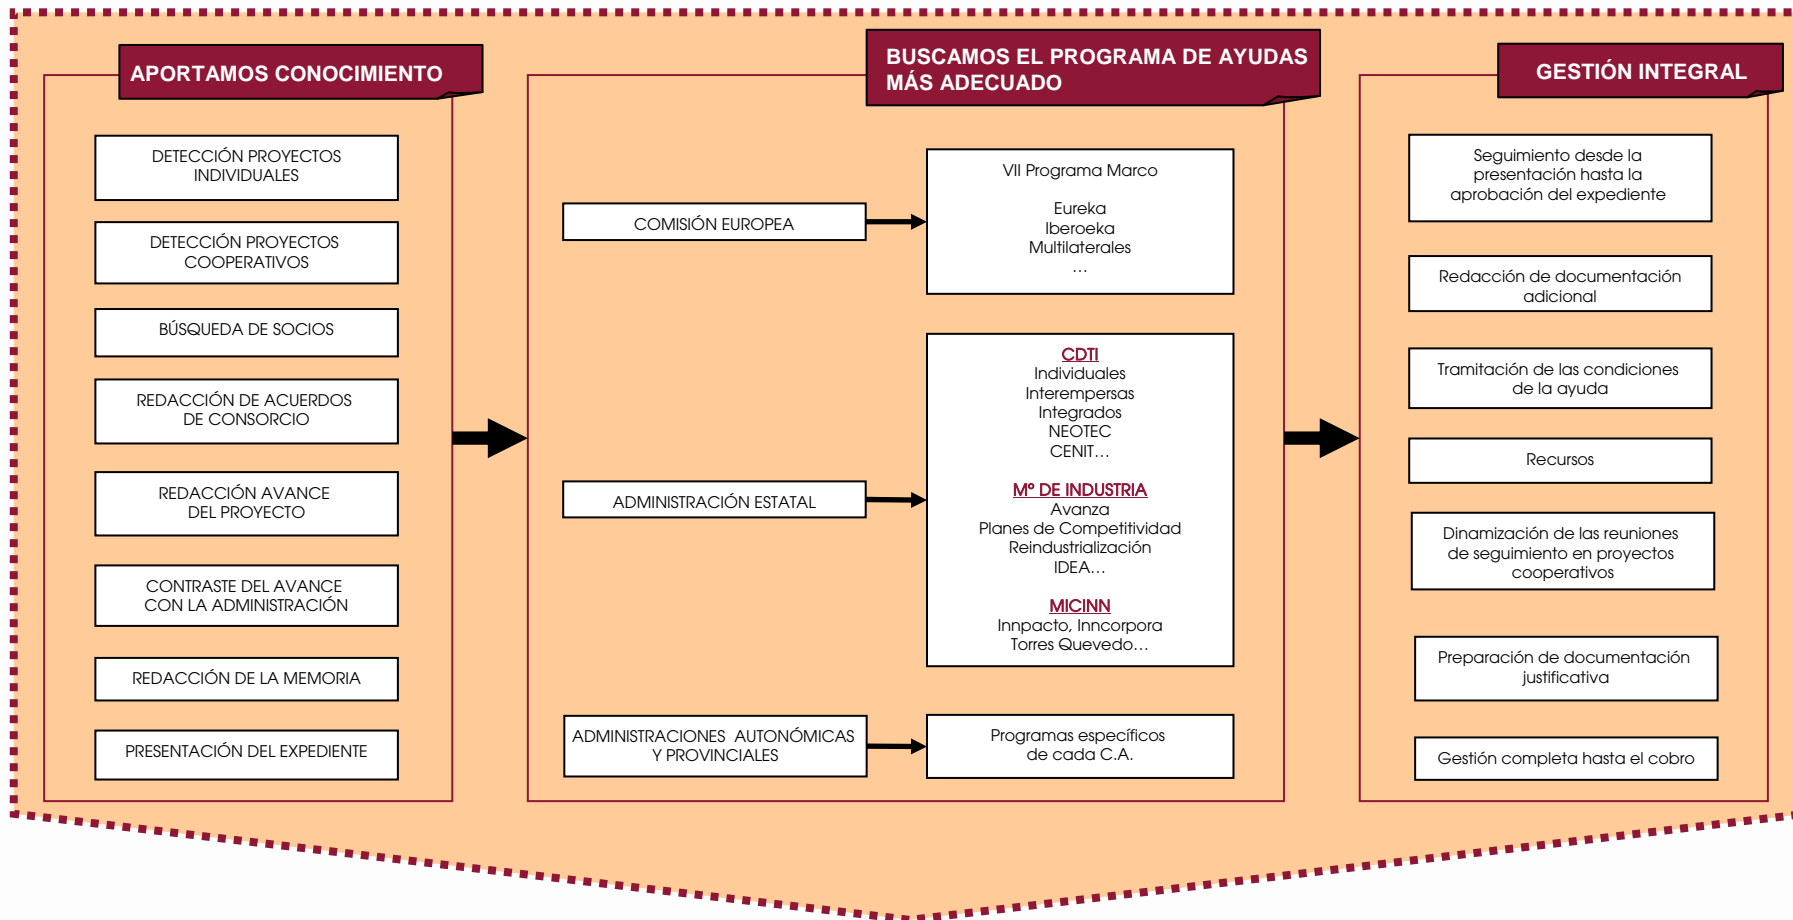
APORTAMOS CONOCIMIENTO

DETECCIÓN PROYECTOS INDIVIDUALES

DETECCIÓN PROYECTOS COOPERATIVOS

BÚSQUEDA DE SOCIOS

REDACCIÓN DE ACUERDOS DE CONSORCIO

REDACCIÓN AVANCE DEL PROYECTO

CONTRASTE DEL AVANCE CON LA ADMINISTRACIÓN

REDACCIÓN DE LA MEMORIA

PRESENTACIÓN DEL EXPEDIENTE

BUSCAMOS EL PROGRAMA DE AYUDAS MÁS ADECUADO

COMISIÓN EUROPEA

VII Programa Marco

Eureka
Iberoeka
Multilaterales
…

ADMINISTRACIÓN ESTATAL

CDTI
Individuales
Interempersas
Integrados
NEOTEC
CENIT…

Mº DE INDUSTRIA
Avanza
Planes de Competitividad
Reindustrialización
IDEA…

MICINN
Innpacto, Inncorpora
Torres Quevedo…

ADMINISTRACIONES AUTONÓMICAS Y PROVINCIALES

Programas específicos de cada C.A.

GESTIÓN INTEGRAL

Seguimiento desde la presentación hasta la aprobación del expediente

Redacción de documentación adicional

Tramitación de las condiciones de la ayuda

Recursos

Dinamización de las reuniones de seguimiento en proyectos cooperativos

Preparación de documentación justificativa

Gestión completa hasta el cobro